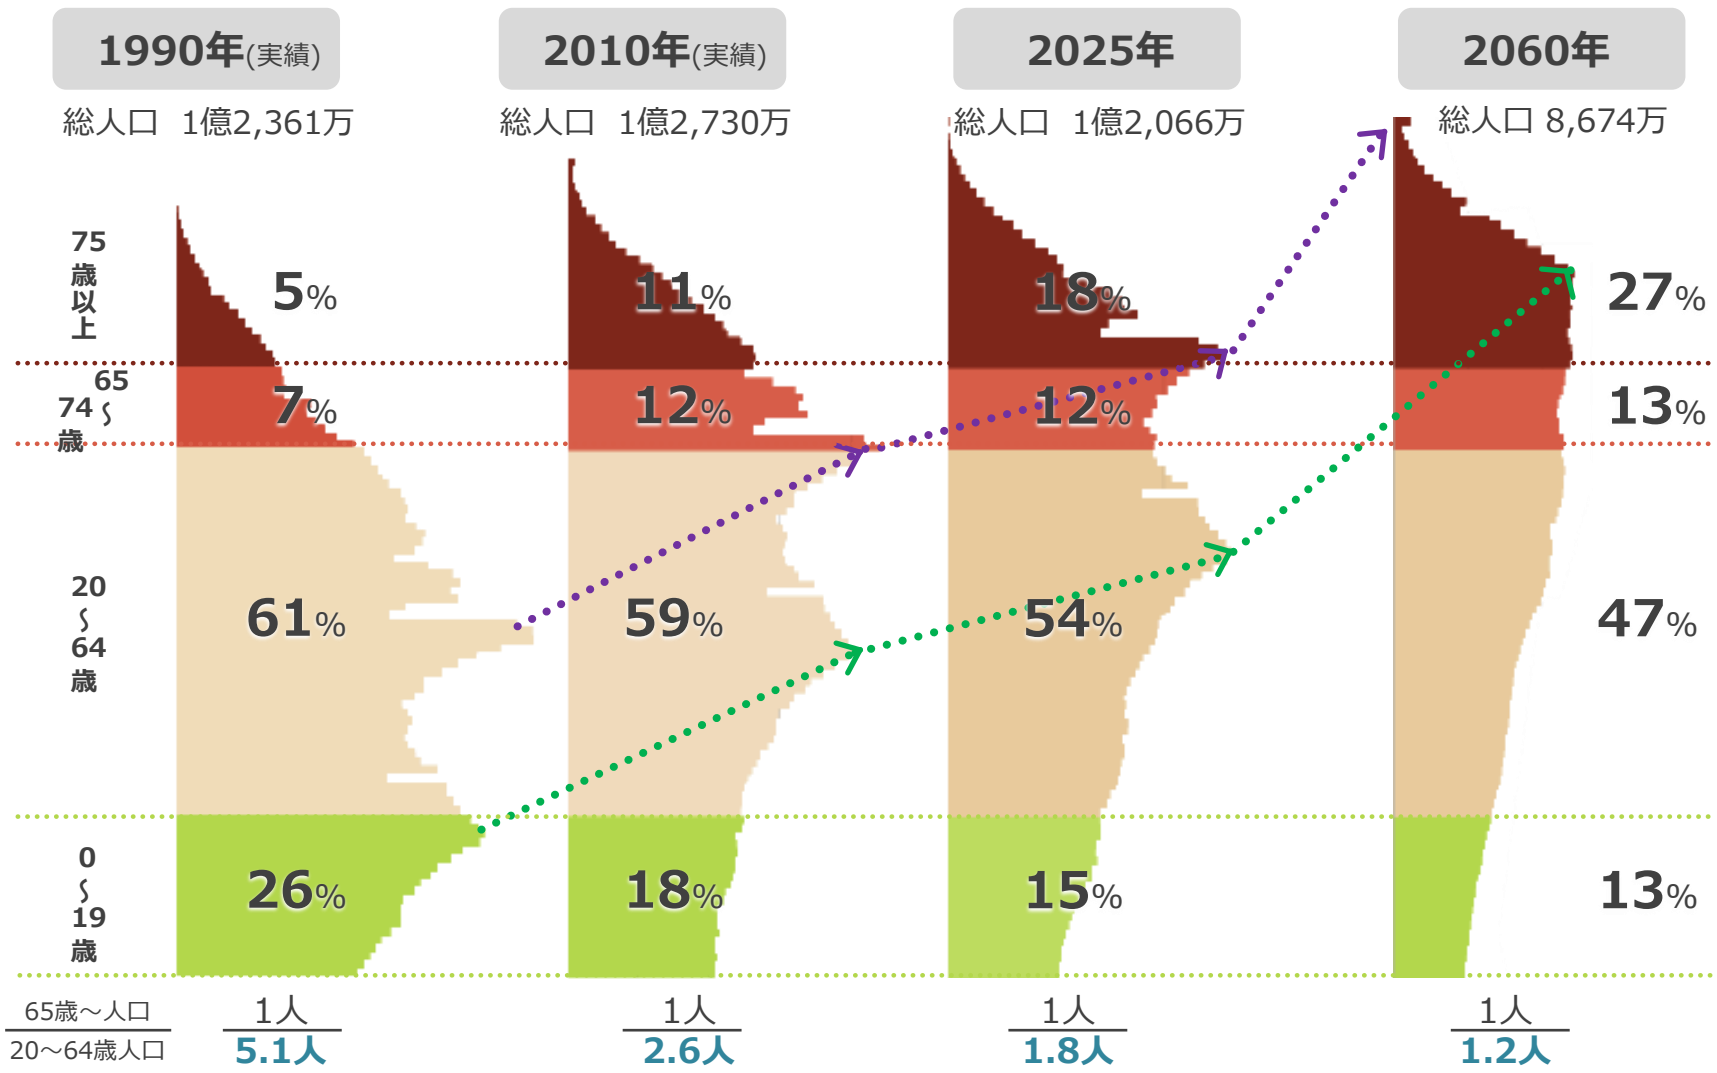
1990年(実績)

総人口 1億2,361万

2010年(実績)

総人口 1億2,730万

2025年

総人口 1億2,066万

2060年

総人口 8,674万

75歳以上

65〜74歳

20〜64歳

0〜19歳

5%
7%
61%
26%

11%
12%
59%
18%

18%
12%
54%
15%

27%
13%
47%
13%

$\frac{\text{65歳〜人口}}{\text{20〜64歳人口}}$

$\frac{\text{1人}}{\text{5.1人}}$

$\frac{\text{1人}}{\text{2.6人}}$

$\frac{\text{1人}}{\text{1.8人}}$

$\frac{\text{1人}}{\text{1.2人}}$